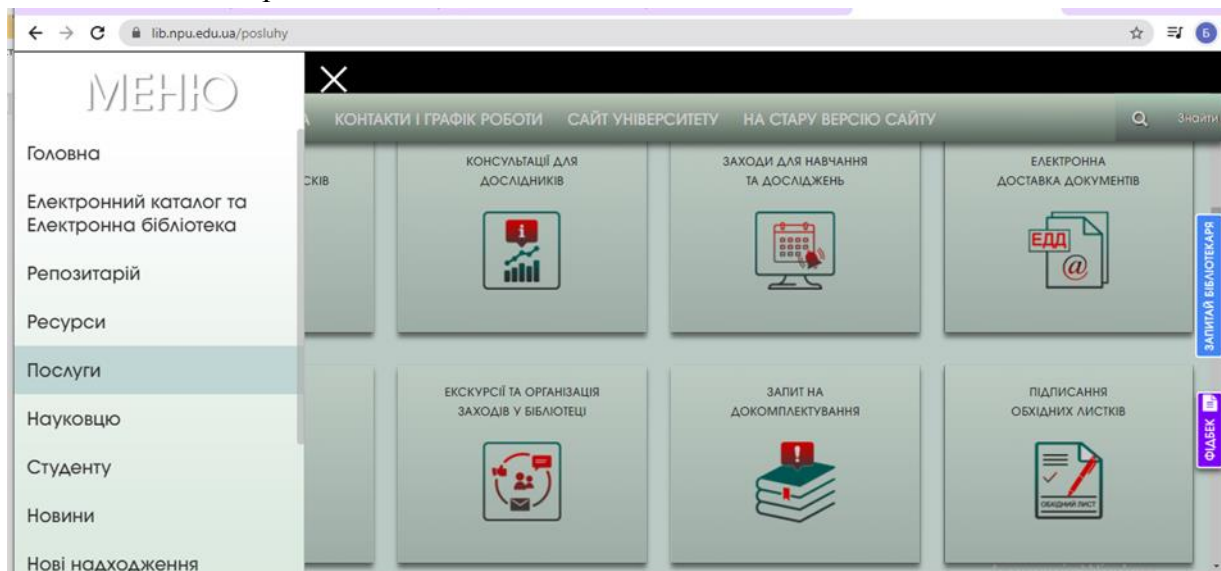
lib.npu.edu.ua/posluhy

Б

МЕНЮ

Головна

Електронний каталог та Електронна бібліотека

Репозитарій

Ресурси

Послуги

Науковцю

Студенту

Новини

Нові надходження

×

А КОНТАКТИ І ГРАФІК РОБОТИ САЙТ УНІВЕРСИТЕТУ НА СТАРУ ВЕРСІЮ САЙТУ

Знайти

СКІВ

КОНСУЛЬТАЦІЇ ДЛЯ ДОСЛІДНИКІВ

ЗАХОДИ ДЛЯ НАВЧАННЯ ТА ДОСЛІДЖЕНЬ

ЕЛЕКТРОННА ДОСТАВКА ДОКУМЕНТІВ

ЕДД

@

ЗАПИТАЙ БІБЛІОТЕКАРЯ

ЕКСКУРСІЇ ТА ОРГАНІЗАЦІЯ ЗАХОДІВ У БІБЛІОТЕЦІ

ЗАПИТ НА ДОКОМПЛЕКТУВАННЯ

ПІДПИСАННЯ ОБХІДНИХ ЛИСТКІВ

ОБХІДНИЙ ЛИСТ

ФІДБЕК